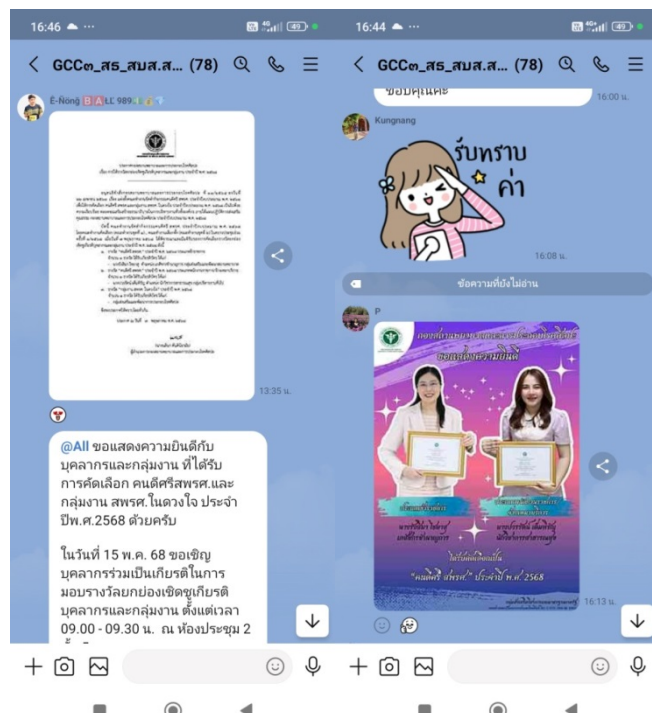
16:46

GCC๓_สร_สมส.ส... (78)

E-Nong B A LL 989

13:35 น.

@All ขอแสดงความยินดีกับบุคลากรและกลุ่มงาน ที่ได้รับการคัดเลือก คนดีศรีสพรศ.และกลุ่มงาน สพรศ.ในดวงใจ ประจำปีพ.ศ.2568 ด้วยครับ

ในวันที่ 15 พ.ค. 68 ขอเชิญบุคลากรร่วมเป็นเกียรติในการมอบรางวัลยกย่องเชิดชูเกียรติบุคลากรและกลุ่มงาน ตั้งแต่เวลา 09.00 - 09.30 น. ณ ห้องประชุม 2

16:44

GCC๓_สร_สมส.ส... (78)

ขอบคุณค่ะ

16.00 น.

Kungnang

รับทราบ ค่า

16:08 น.

ข้อความที่ยังไม่อ่าน

P

ขอแสดงความยินดี

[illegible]

"คนดีศรี สพรศ" ประจำปี พ.ศ. 2568

16:13 น.